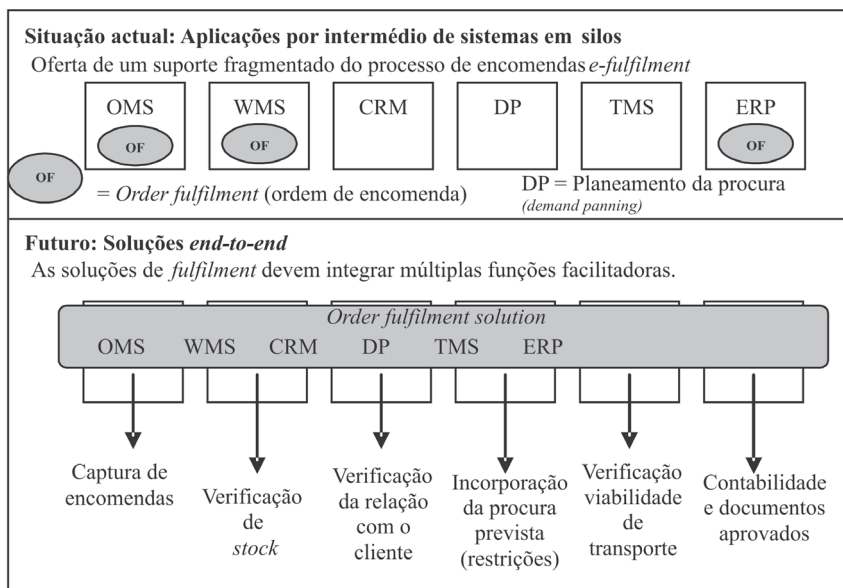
**Situação actual: Aplicações por intermédio de sistemas em silos**

Oferta de um suporte fragmentado do processo de encomendas *e-fulfilment*

OMS

OF

WMS

OF

CRM

DP

TMS

ERP

OF

OF

= *Order fulfilment* (ordem de encomenda)

DP = Planeamento da procura *(demand panning)*

**Futuro: Soluções *end-to-end***

As soluções de *fulfilment* devem integrar múltiplas funções facilitadoras.

*Order fulfilment solution*

OMS WMS CRM DP TMS ERP

Captura de encomendas

Verificação de *stock*

Verificação da relação com o cliente

Incorporação da procura prevista (restrições)

Verificação viabilidade de transporte

Contabilidade e documentos aprovados